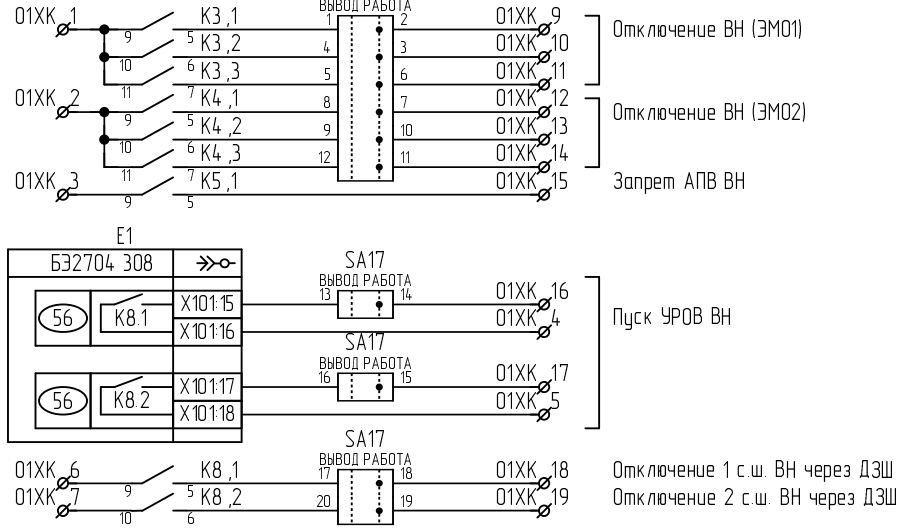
ВЫВОД РАБОТА

01XK 1 9 K3 .1 1 2 01XK 9
5 K3 .2 4 3 01XK 10
10 6 K3 .3 5 6 01XK 11
11

Отключение ВН (ЭМ01)

01XK 2 9 7 K4 .1 8 7 01XK 12
5 K4 .2 9 10 01XK 13
10 6 K4 .3 12 11 01XK 14
11

Отключение ВН (ЭМ02)

01XK 3 9 7 K5 .1 5 01XK 15

Запрет АПВ ВН

E1
БЭ2704 308

SA17
ВЫВОД РАБОТА
56 K8.1 X101:15 13 14 01XK 16
X101:16 01XK 4

SA17
ВЫВОД РАБОТА
56 K8.2 X101:17 16 15 01XK 17
X101:18 01XK 5

Пуск УРОВ ВН

SA17
ВЫВОД РАБОТА
01XK 6 K8 .1 17 18 01XK 18
01XK 7 9 5 K8 .2 20 19 01XK 19
10 6

Отключение 1 с.ш. ВН через ДЗШ
Отключение 2 с.ш. ВН через ДЗШ